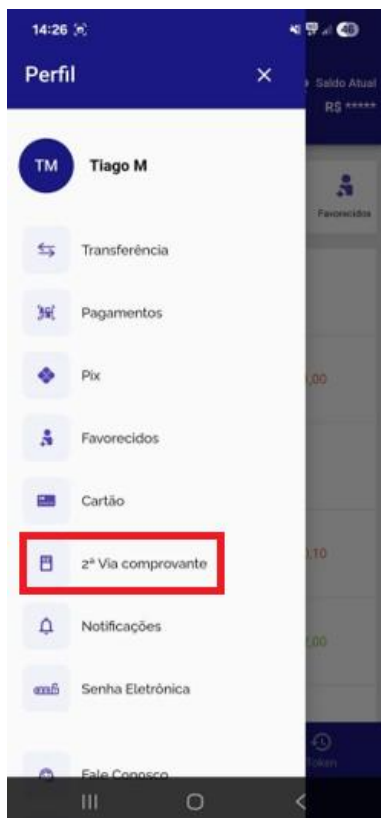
14:26

Perfil

×

Saldo Atual
R$ *****

TM Tiago M

Favorecidos

Transferência

Pagamentos

Pix

,00

Favorecidos

Cartão

2ª Via comprovante

,10

Notificações

,00

Senha Eletrônica

Token

Fale Conosco